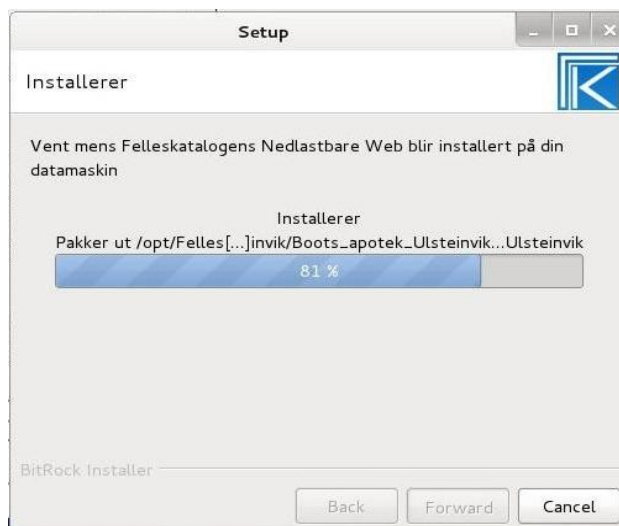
Setup

Installerer

Vent mens Felleskatalogens Nedlastbare Web blir installert på din datamaskin

Installerer
Pakker ut /opt/Felles[...]invik/Boots_apotek_Ulsteinvik...Ulsteinvik

81 %

BitRock Installer

Back
Forward
Cancel